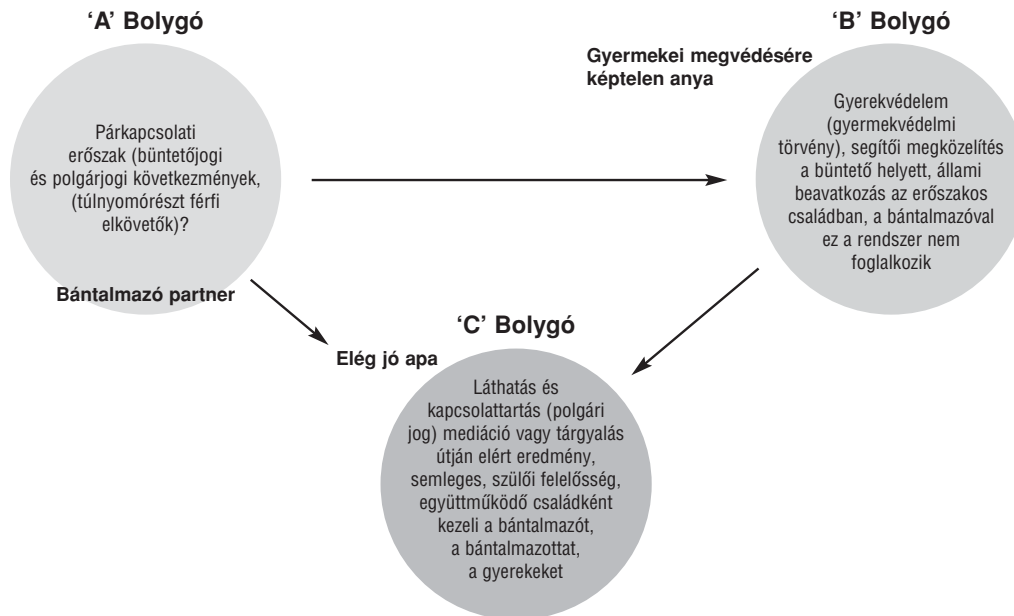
'A' Bolygó

Párkapcsolati erőszak (büntetőjogi és polgárjogi következmények, (túlnyomórészt férfi elkövetők)?

Bántalmazó partner

'B' Bolygó

Gyermekei megvédésére képtelen anya

Gyerekvédelem (gyermekvédelmi törvény), segítői megközelítés a büntető helyett, állami beavatkozás az erőszakos családban, a bántalmazóval ez a rendszer nem foglalkozik

'C' Bolygó

Elég jó apa

Láthatás és kapcsolattartás (polgári jog) mediáció vagy tárgyalás útján elért eredmény, semleges, szülői felelősség, együttműködő családként kezeli a bántalmazót, a bántalmazottat, a gyerekeket